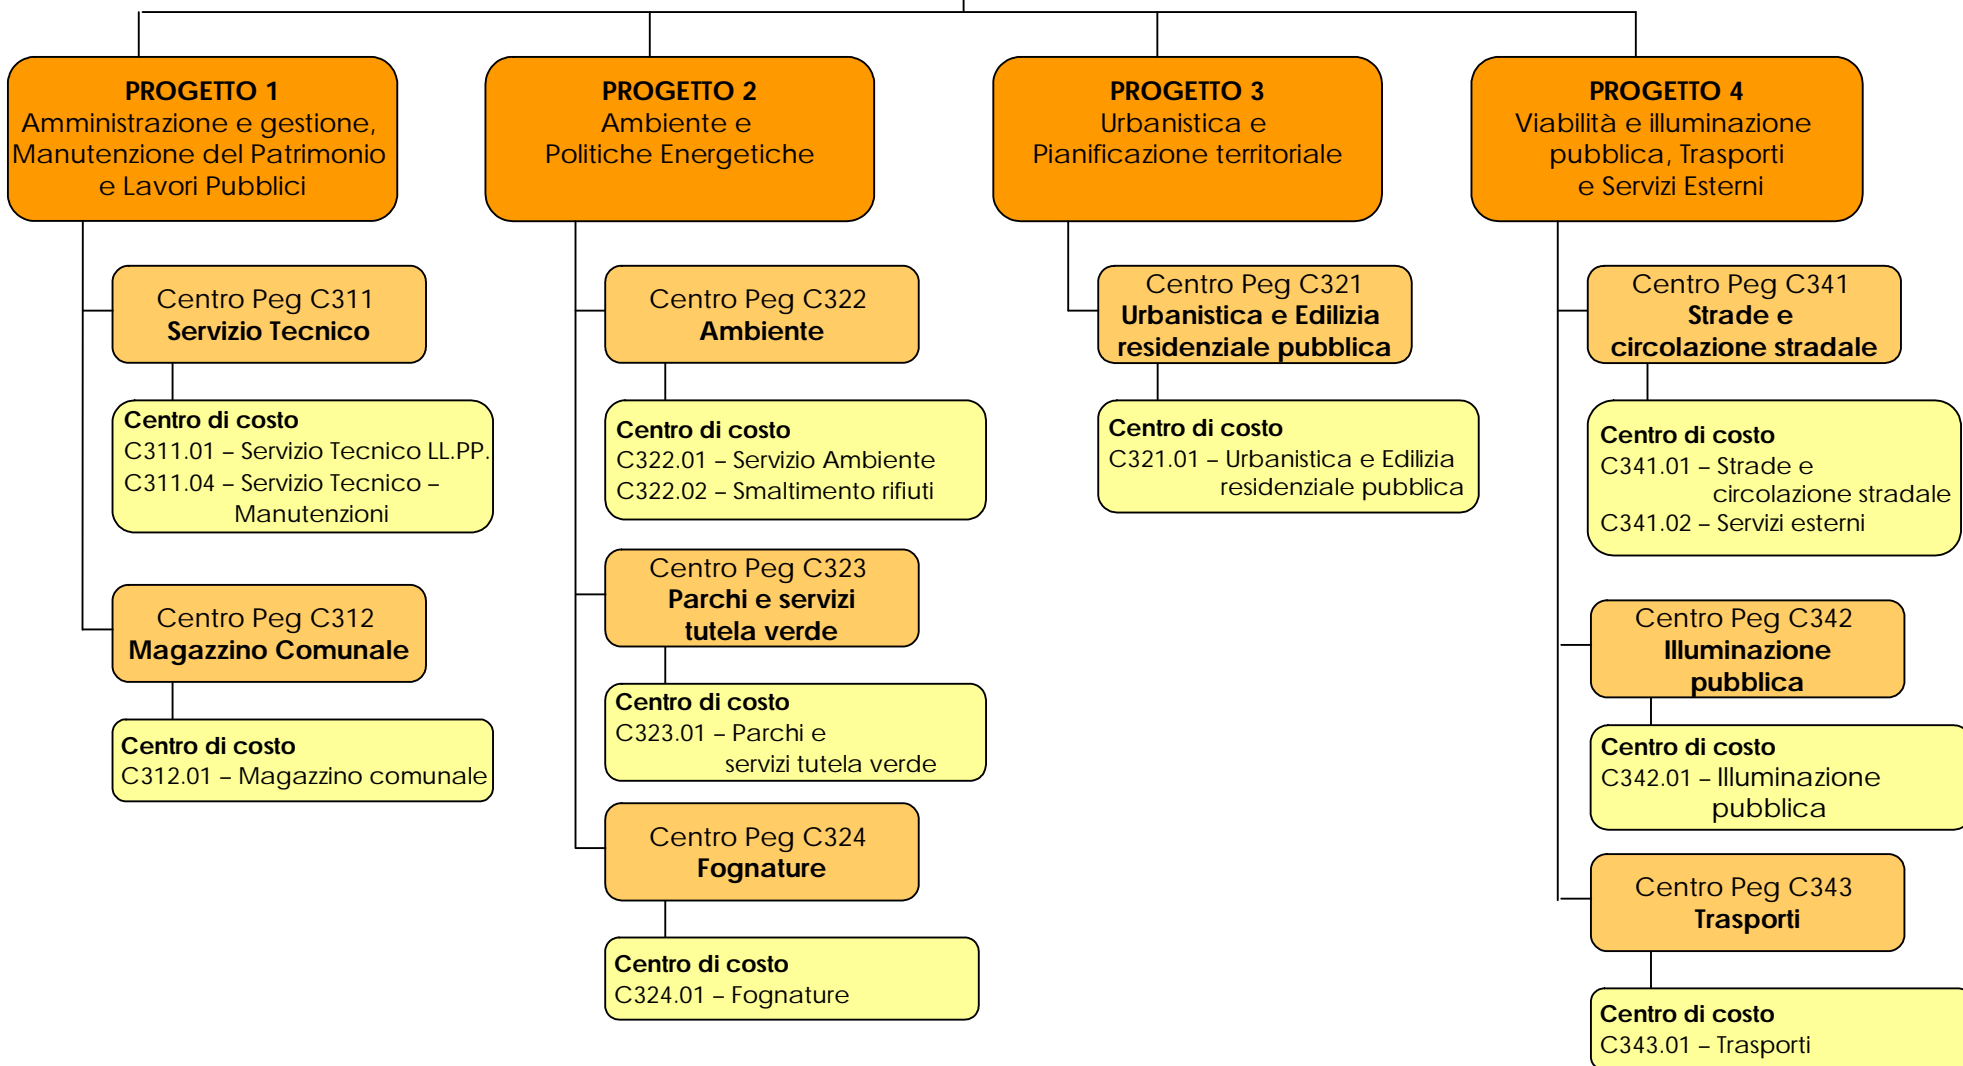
**PROGETTO 1**
Amministrazione e gestione, Manutenzione del Patrimonio e Lavori Pubblici

Centro Peg C311
**Servizio Tecnico**

**Centro di costo**
C311.01 – Servizio Tecnico LL.PP.
C311.04 – Servizio Tecnico – Manutenzioni

Centro Peg C312
**Magazzino Comunale**

**Centro di costo**
C312.01 – Magazzino comunale

**PROGETTO 2**
Ambiente e Politiche Energetiche

Centro Peg C322
**Ambiente**

**Centro di costo**
C322.01 – Servizio Ambiente
C322.02 – Smaltimento rifiuti

Centro Peg C323
**Parchi e servizi tutela verde**

**Centro di costo**
C323.01 – Parchi e servizi tutela verde

Centro Peg C324
**Fognature**

**Centro di costo**
C324.01 – Fognature

**PROGETTO 3**
Urbanistica e Pianificazione territoriale

Centro Peg C321
**Urbanistica e Edilizia residenziale pubblica**

**Centro di costo**
C321.01 – Urbanistica e Edilizia residenziale pubblica

**PROGETTO 4**
Viabilità e illuminazione pubblica, Trasporti e Servizi Esterni

Centro Peg C341
**Strade e circolazione stradale**

**Centro di costo**
C341.01 – Strade e circolazione stradale
C341.02 – Servizi esterni

Centro Peg C342
**Illuminazione pubblica**

**Centro di costo**
C342.01 – Illuminazione pubblica

Centro Peg C343
**Trasporti**

**Centro di costo**
C343.01 – Trasporti